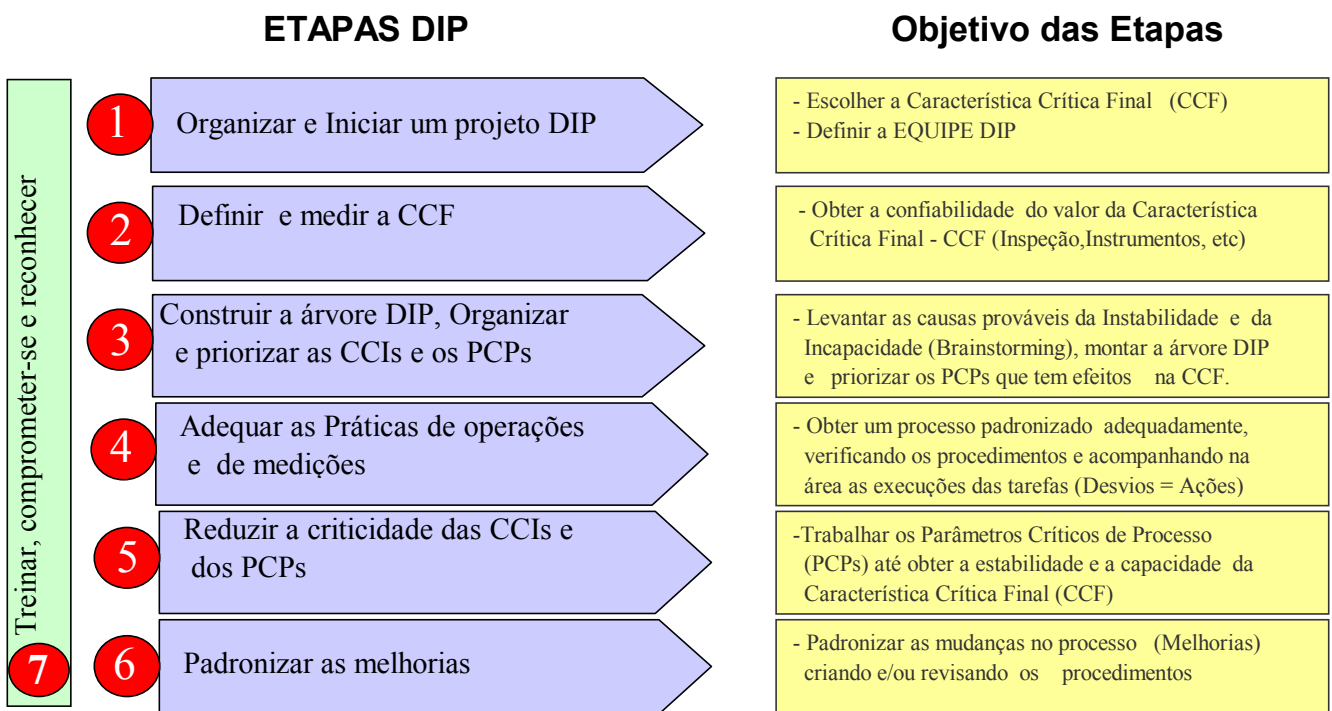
ETAPAS DIP

Objetivo das Etapas

Treinar, comprometer-se e reconhecer

7

1 Organizar e Iniciar um projeto DIP

- Escolher a Característica Crítica Final (CCF)
- Definir a EQUIPE DIP

2 Definir e medir a CCF

- Obter a confiabilidade do valor da Característica Crítica Final - CCF (Inspeção,Instrumentos, etc)

3 Construir a árvore DIP, Organizar e priorizar as CCIs e os PCPs

- Levantar as causas prováveis da Instabilidade e da Incapacidade (Brainstorming), montar a árvore DIP e priorizar os PCPs que tem efeitos na CCF.

4 Adequar as Práticas de operações e de medições

- Obter um processo padronizado adequadamente, verificando os procedimentos e acompanhando na área as execuções das tarefas (Desvios = Ações)

5 Reduzir a criticidade das CCIs e dos PCPs

-Trabalhar os Parâmetros Críticos de Processo (PCPs) até obter a estabilidade e a capacidade da Característica Crítica Final (CCF)

6 Padronizar as melhorias

- Padronizar as mudanças no processo (Melhorias) criando e/ou revisando os procedimentos